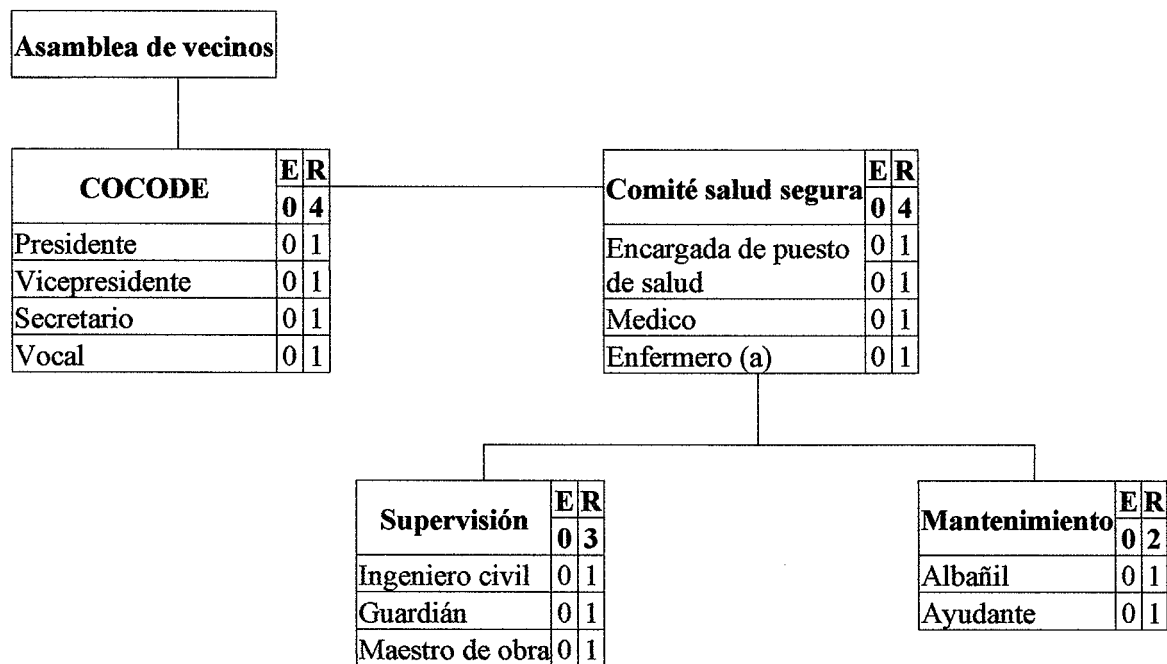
Asamblea de vecinos

| COCODE | E | R |
|---|---|---|
| | 0 | 4 |
| Presidente | 0 | 1 |
| Vicepresidente | 0 | 1 |
| Secretario | 0 | 1 |
| Vocal | 0 | 1 |

| Comité salud segura | E | R |
|---|---|---|
| | 0 | 4 |
| Encargada de puesto | 0 | 1 |
| de salud | 0 | 1 |
| Medico | 0 | 1 |
| Enfermero (a) | 0 | 1 |

| Supervisión | E | R |
|---|---|---|
| | 0 | 3 |
| Ingeniero civil | 0 | 1 |
| Guardián | 0 | 1 |
| Maestro de obra | 0 | 1 |

| Mantenimiento | E | R |
|---|---|---|
| | 0 | 2 |
| Albañil | 0 | 1 |
| Ayudante | 0 | 1 |